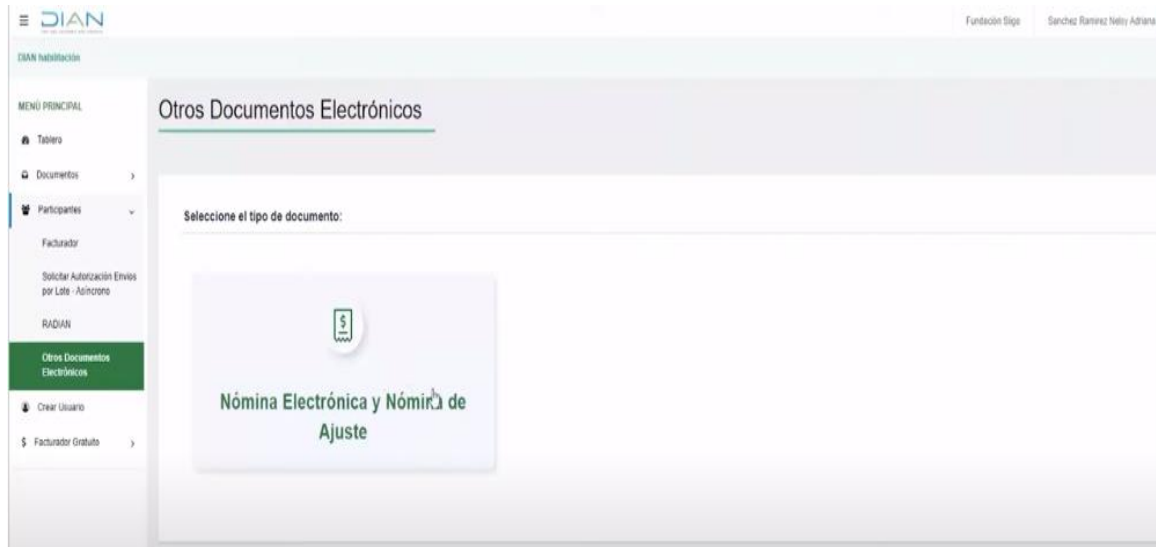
DIAN

Fundación Siigo Sanchez Ramirez Nelsy Adriana

DIAN habilitación

MENÚ PRINCIPAL

Tablero

Documentos

Participantes

Facturador

Solicitar Autorización Envíos por Lote - Asíncrono

RADIAN

Otros Documentos Electrónicos

Crear Usuario

Facturador Gratuito

Otros Documentos Electrónicos

Seleccione el tipo de documento:

Nómina Electrónica y Nómina de Ajuste